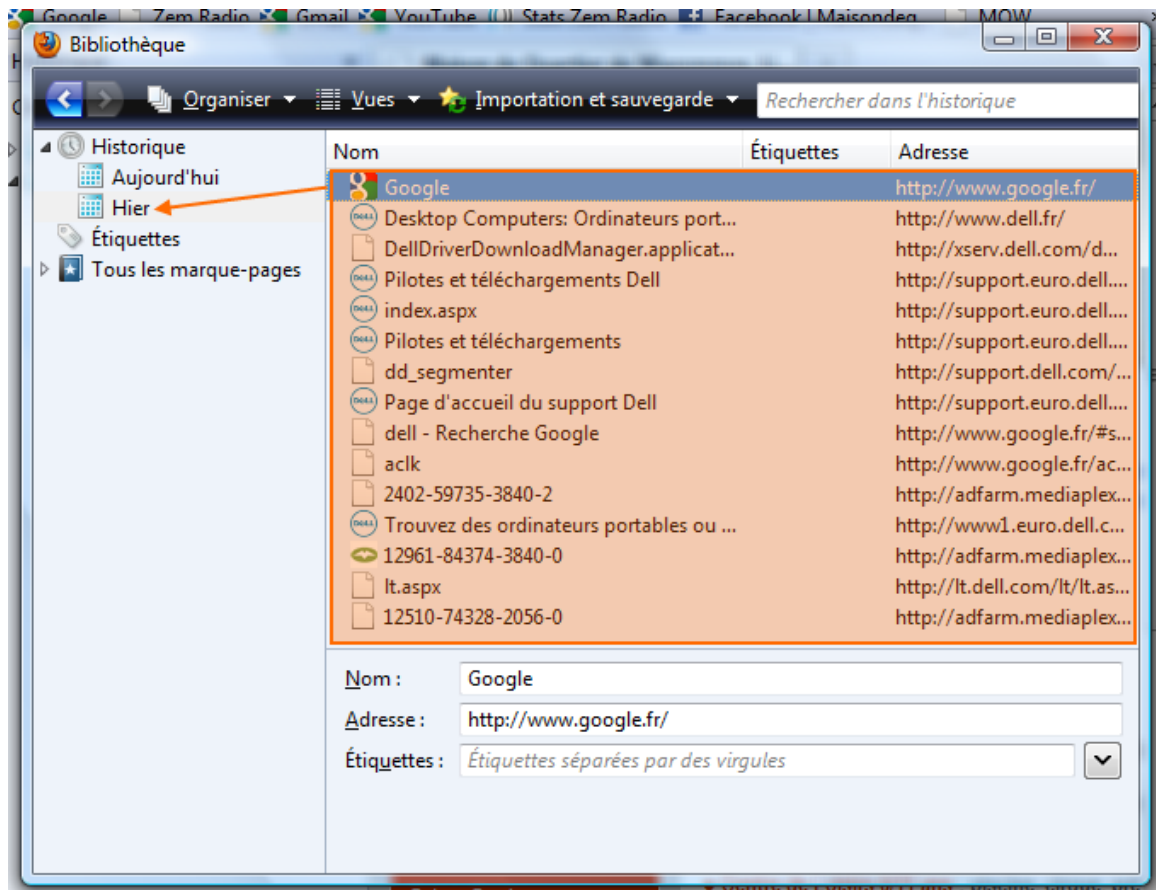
Google Zem Radio Gmail YouTube Stats Zem Radio Facebook | Maisondeg MOW

Bibliothèque

Organiser Vues Importation et sauvegarde Rechercher dans l'historique

Historique
Aujourd'hui
Hier
Étiquettes
Tous les marque-pages

| Nom | Étiquettes | Adresse |
|---|---|---|
| Google | | http://www.google.fr/ |
| Desktop Computers: Ordinateurs port... | | http://www.dell.fr/ |
| DellDriverDownloadManager.applicat... | | http://xserv.dell.com/d... |
| Pilotes et téléchargements Dell | | http://support.euro.dell.... |
| index.aspx | | http://support.euro.dell.... |
| Pilotes et téléchargements | | http://support.euro.dell.... |
| dd_segmenter | | http://support.dell.com/... |
| Page d'accueil du support Dell | | http://support.euro.dell.... |
| dell - Recherche Google | | http://www.google.fr/#s... |
| aclk | | http://www.google.fr/ac... |
| 2402-59735-3840-2 | | http://adfarm.mediaplex... |
| Trouvez des ordinateurs portables ou ... | | http://www1.euro.dell.c... |
| 12961-84374-3840-0 | | http://adfarm.mediaplex... |
| lt.aspx | | http://lt.dell.com/lt/lt.as... |
| 12510-74328-2056-0 | | http://adfarm.mediaplex... |

Nom : Google
Adresse : http://www.google.fr/
Étiquettes : Étiquettes séparées par des virgules